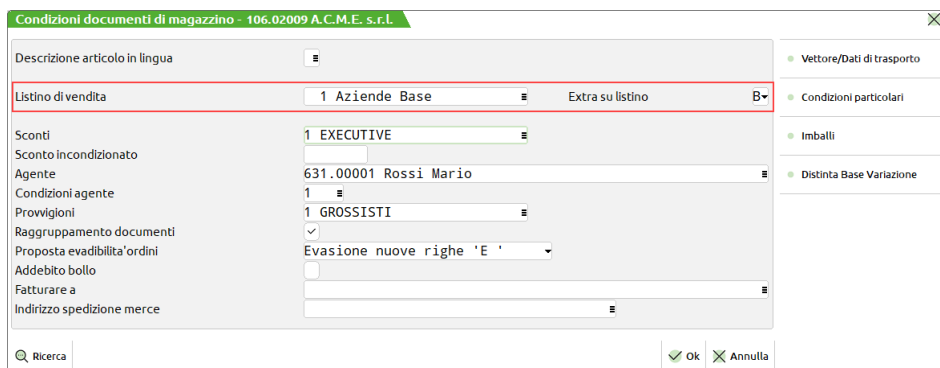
Condizioni documenti di magazzino - 106.02009 A.C.M.E. s.r.l.

Descrizione articolo in lingua

Listino di vendita 1 Aziende Base Extra su listino B

Sconti 1 EXECUTIVE
Sconto incondizionato
Agente 631.00001 Rossi Mario
Condizioni agente 1
Provvigioni 1 GROSSISTI
Raggruppamento documenti
Proposta evadibilita'ordini Evasione nuove righe 'E '
Addebito bollo
Fatturare a
Indirizzo spedizione merce

Vettore/Dati di trasporto
Condizioni particolari
Imballi
Distinta Base Variazione

Ricerca
Ok
Annulla